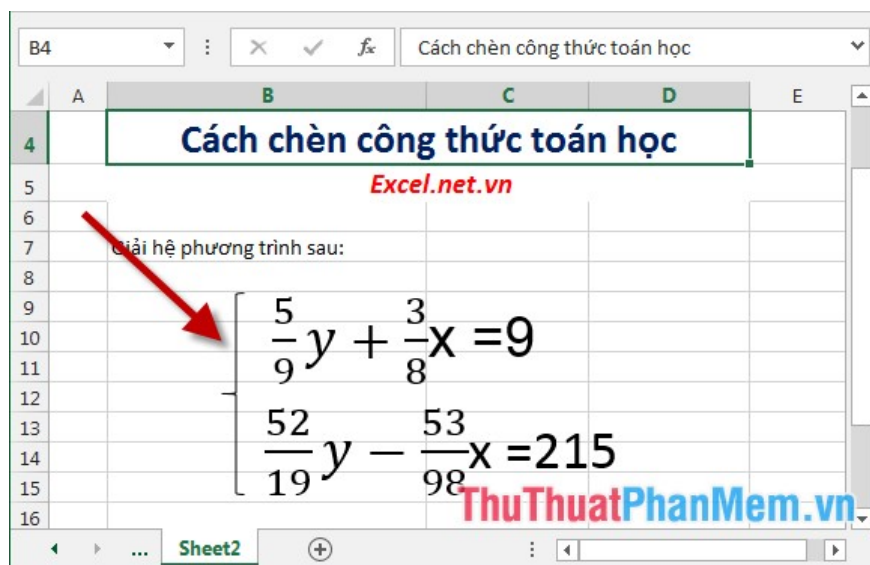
B4 ⋮ ✕ ✓ $f_x$ Cách chèn công thức toán học

| | A | B | C | D | E |
|---|---|---|---|---|---|
| 4 | | Cách chèn công thức toán học | | | |
| 5 | | Excel.net.vn | | | |
| 6 | | | | | |
| 7 | | Giải hệ phương trình sau: | | | |
| 8 | | | | | |
| 9 | | | | | |
| 10 | | | | | |
| 11 | | | | | |
| 12 | | | | | |
| 13 | | | | | |
| 14 | | | | | |
| 15 | | | | | |
| 16 | | | | | |

$\begin{cases} \frac{5}{9}y + \frac{3}{8}x = 9 \\ \frac{52}{19}y - \frac{53}{98}x = 215 \end{cases}$

ThuThuatPhanMem.vn

... Sheet2 ⊕